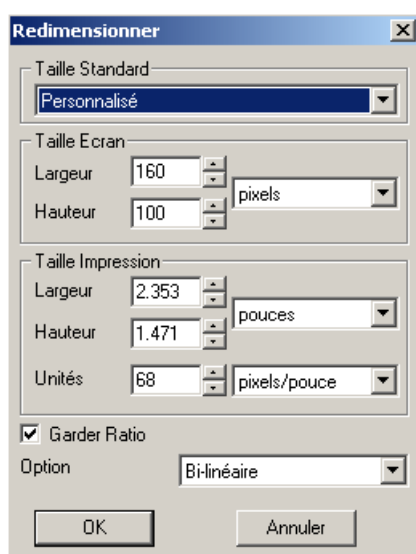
Redimensionner

Taille Standard

Personnalisé

Taille Ecran

Largeur 160

Hauteur 100

pixels

Taille Impression

Largeur 2.353

Hauteur 1.471

pouces

Unités 68

pixels/pouce

Garder Ratio

Option Bi-linéaire

OK

Annuler